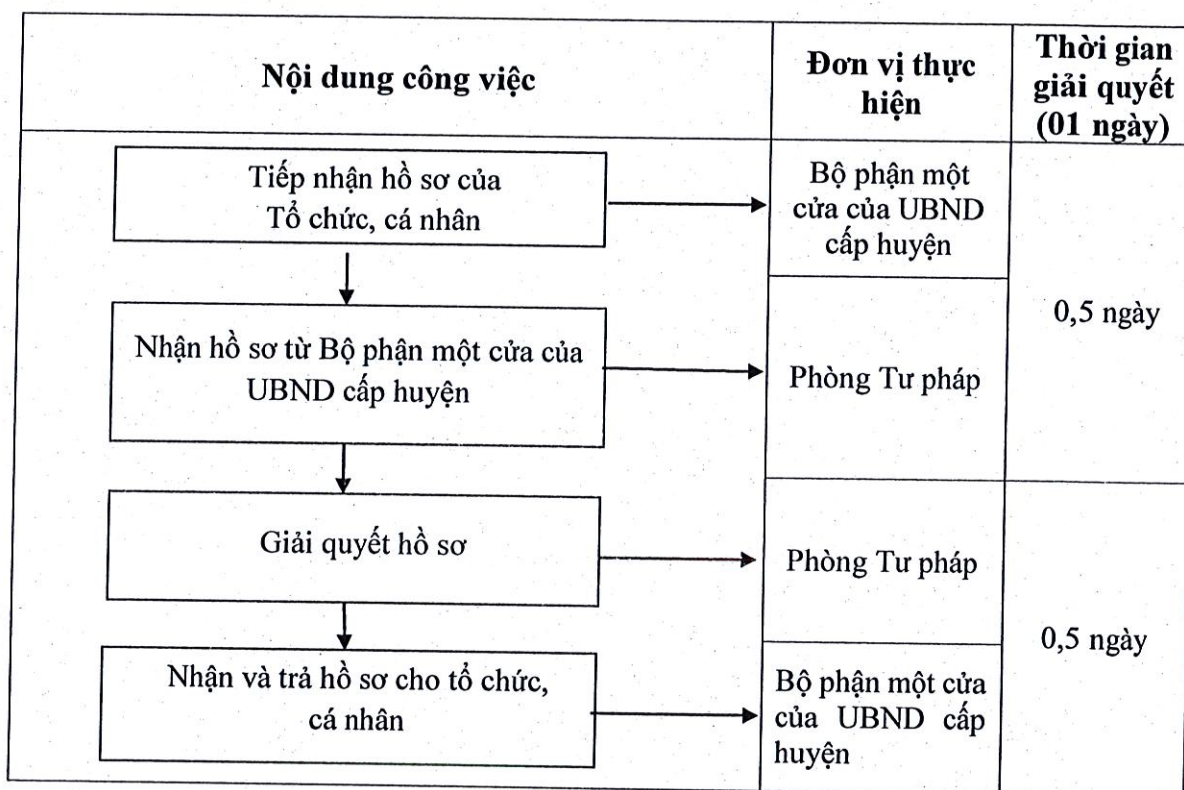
| Nội dung công việc | Đơn vị thực hiện | Thời gian giải quyết (01 ngày) |
|---|---|---|
| Tiếp nhận hồ sơ của Tổ chức, cá nhân | Bộ phận một cửa của UBND cấp huyện | 0,5 ngày |
| Nhận hồ sơ từ Bộ phận một cửa của UBND cấp huyện | Phòng Tư pháp | |
| Giải quyết hồ sơ | Phòng Tư pháp | 0,5 ngày |
| Nhận và trả hồ sơ cho tổ chức, cá nhân | Bộ phận một cửa của UBND cấp huyện | |